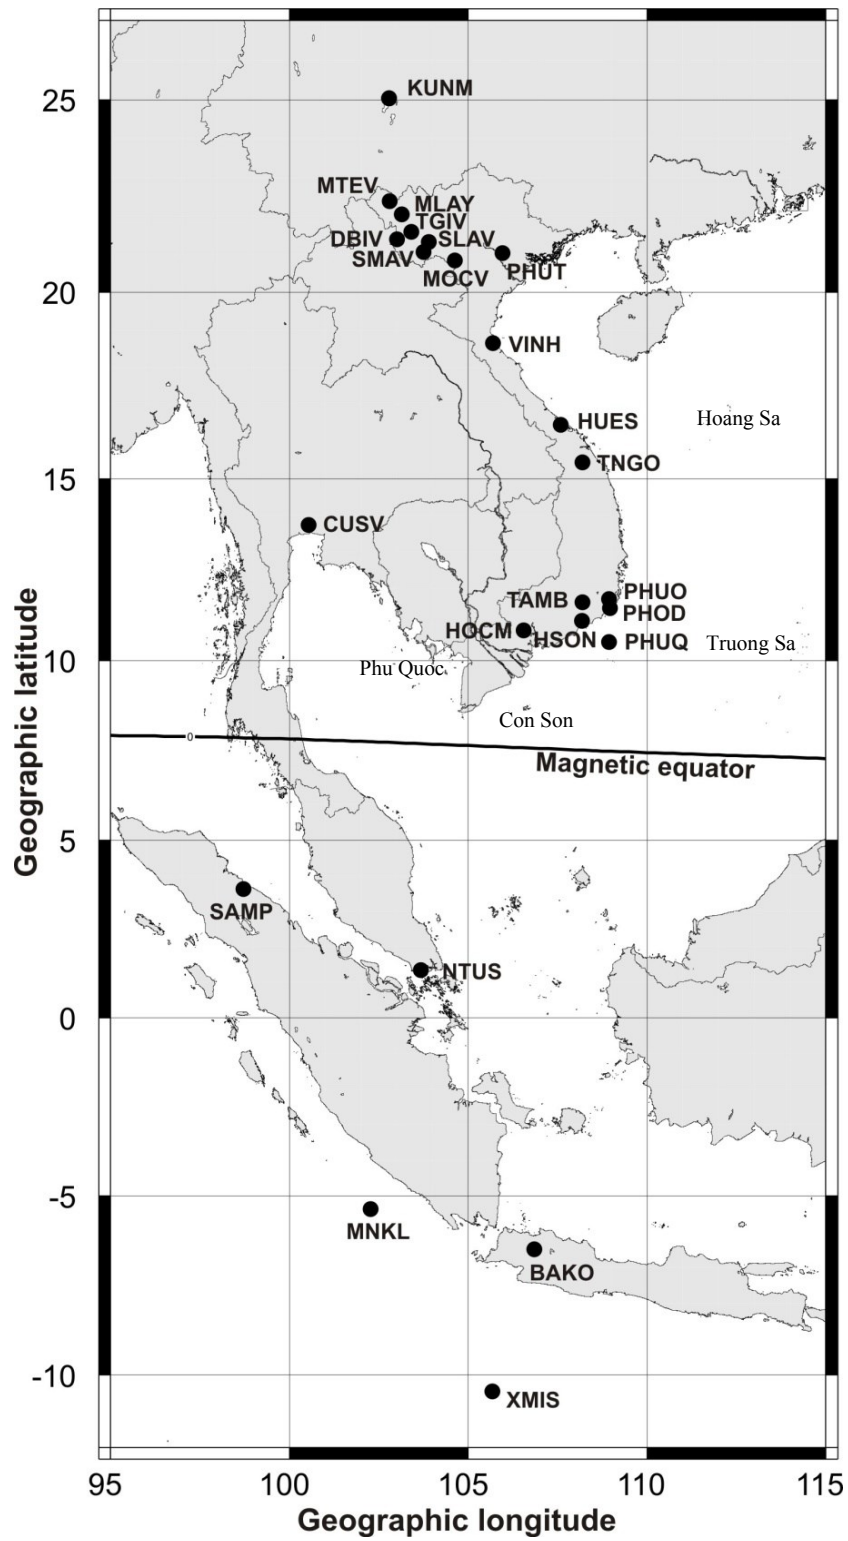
KUNM
MTEV
MLAY
TGIV
DBIV
SLAV
SMAV
MOCV
PHUT
VINH
HUES
Hoang Sa
TNGO
CUSV
TAMB
PHUO
PHOD
HOCM
HSON
PHUQ
Truong Sa
Phu Quoc
Con Son
0
Magnetic equator
SAMP
NTUS
MNKL
BAKO
XMIS

25
20
15
10
5
0
-5
-10
Geographic latitude

95
100
105
110
115
Geographic longitude